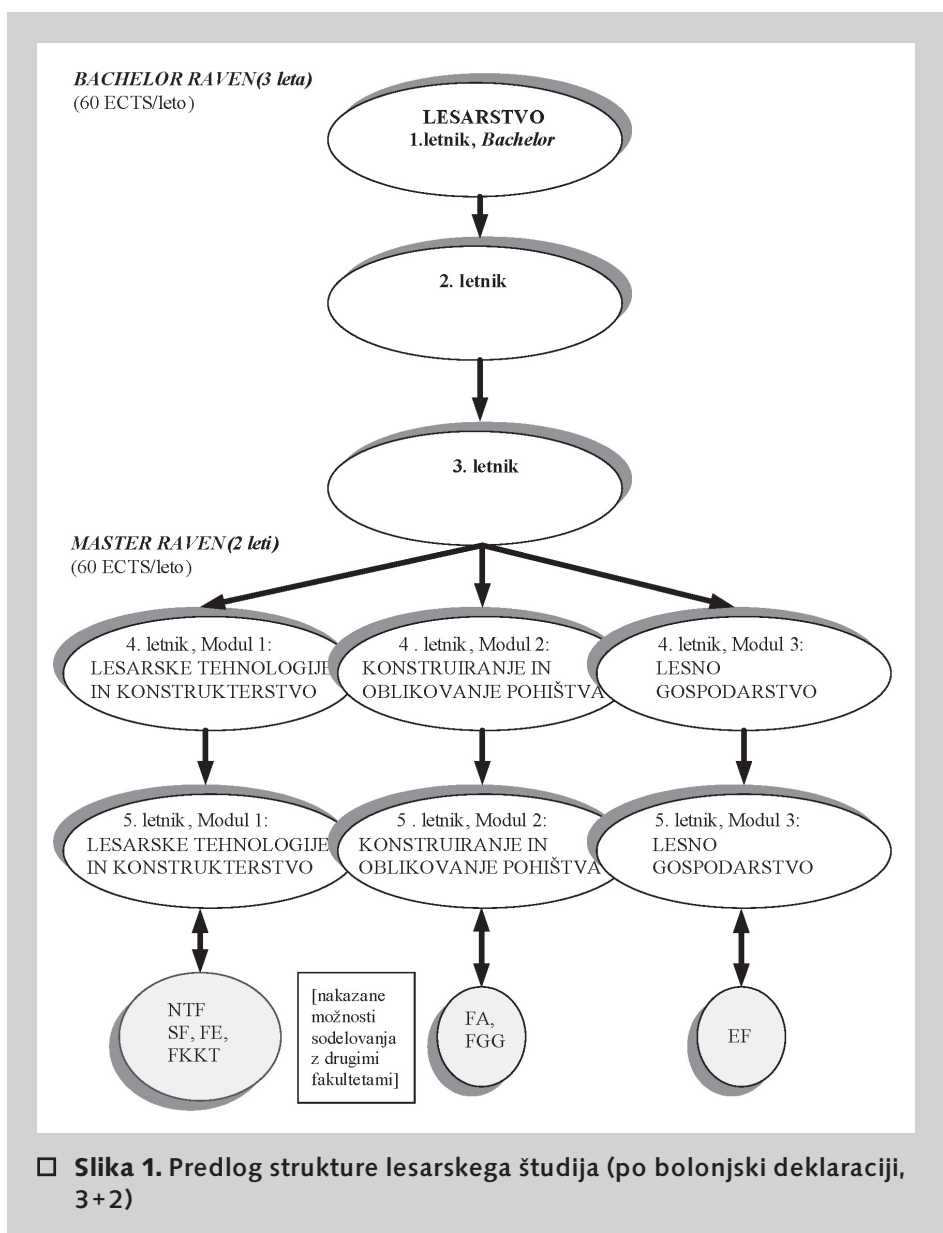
BACHELOR RAVEN(3 leta)
(60 ECTS/leto)

LESARSTVO
1.letnik, Bachelor

2. letnik

3. letnik

MASTER RAVEN(2 leti)
(60 ECTS/leto)

4. letnik , Modul 1:
LESARSKE TEHNOLOGIJE
IN KONSTRUKTERSTVO

4 . letnik , Modul 2:
KONSTRUIRANJE IN
OBLIKOVANJE POHIŠTVA

4. letnik, Modul 3:
LESNO
GOSPODARSTVO

5. letnik , Modul 1:
LESARSKE TEHNOLOGIJE
IN KONSTRUKTERSTVO

5 . letnik , Modul 2:
KONSTRUIRANJE IN
OBLIKOVANJE POHIŠTVA

5. letnik, Modul 3:
LESNO
GOSPODARSTVO

NTF
SF, FE,
FKKT

[nakazane možnosti sodelovanja z drugimi fakultetami]

FA,
FGG

EF

Slika 1. Predlog strukture lesarskega študija (po bolonjski deklaraciji, 3+2)